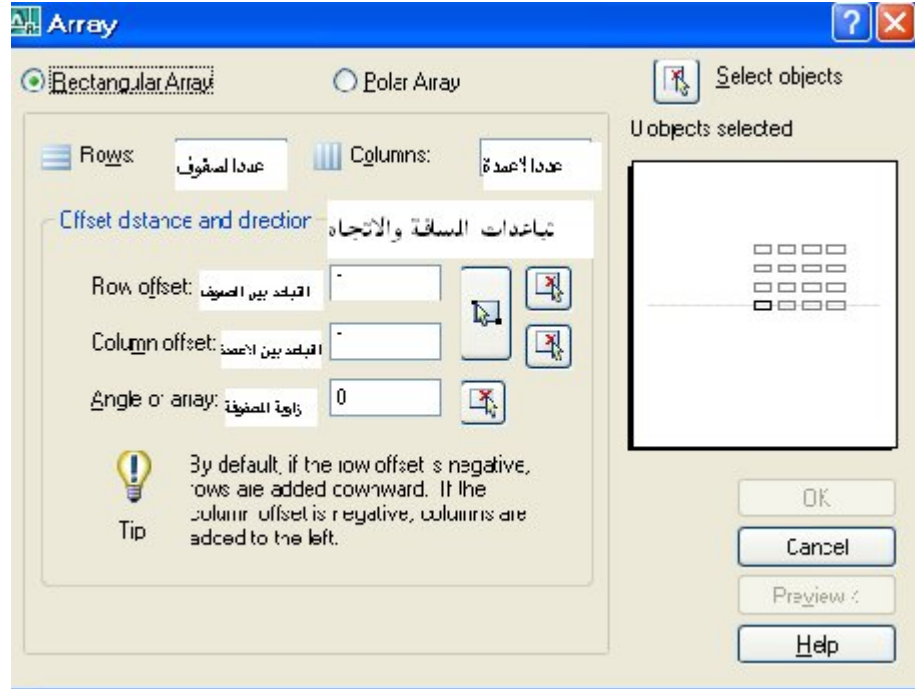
Array

Rectangular Array

Polar Array

Select objects

0 objects selected

Rows: عددا لصفوف

Columns: عددا لاعمدة

Offset distance and direction تباعدات المسافة والاتجاه

Row offset: التباعد بين الصفوف

Column offset: التباعد بين الاعمدة

Angle of array: زاوية المصفوفة 0

Tip

By default, if the row offset is negative, rows are added downward. If the column offset is negative, columns are added to the left.

OK

Cancel

Preview <

Help